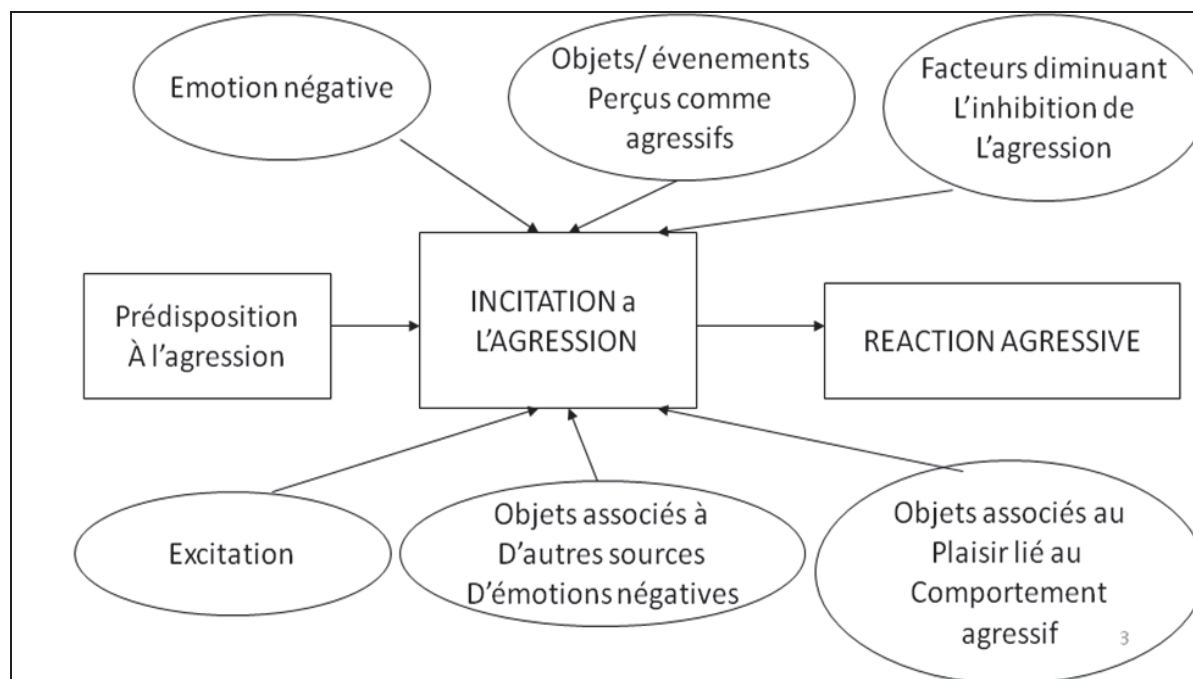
Emotion négative

Objets/ évenements Perçus comme agressifs

Facteurs diminuant L'inhibition de L'agression

Prédisposition À l'agression

INCITATION a L'AGRESSION

REACTION AGRESSIVE

Excitation

Objets associés à D'autres sources D'émotions négatives

Objets associés au Plaisir lié au Comportement agressif

3